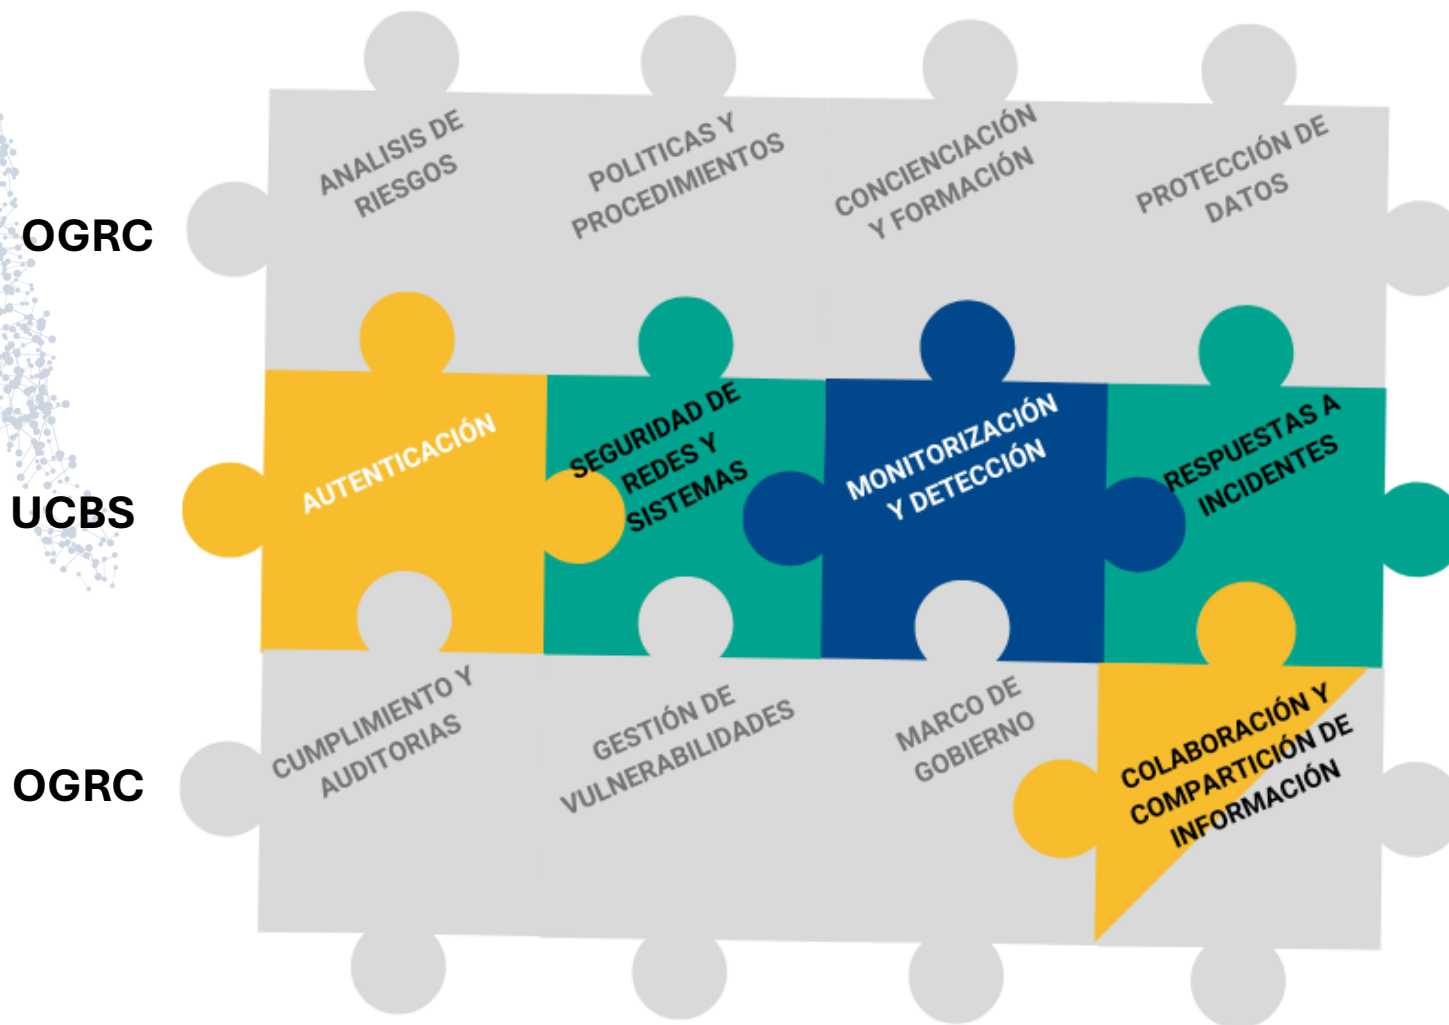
OGRC

ANALISIS DE RIESGOS

POLITICAS Y PROCEDIMIENTOS

CONCIENCIACIÓN Y FORMACIÓN

PROTECCIÓN DE DATOS

UCBS

AUTENTICACIÓN

SEGURIDAD DE REDES Y SISTEMAS

MONITORIZACIÓN Y DETECCIÓN

RESPUESTAS A INCIDENTES

OGRC

CUMPLIMIENTO Y AUDITORIAS

GESTIÓN DE VULNERABILIDADES

MARCO DE GOBIERNO

COLABORACIÓN Y COMPARTICIÓN DE INFORMACIÓN